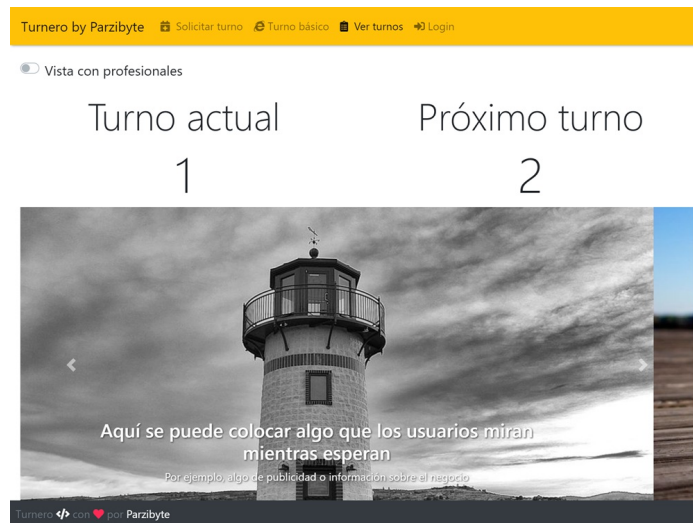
Turnero by Parzibyte Solicitar turno Turno básico Ver turnos Login

Vista con profesionales

Turno actual

1

Próximo turno

2

Aquí se puede colocar algo que los usuarios miran mientras esperan

Por ejemplo, algo de publicidad o información sobre el negocio

Turnero con por Parzibyte